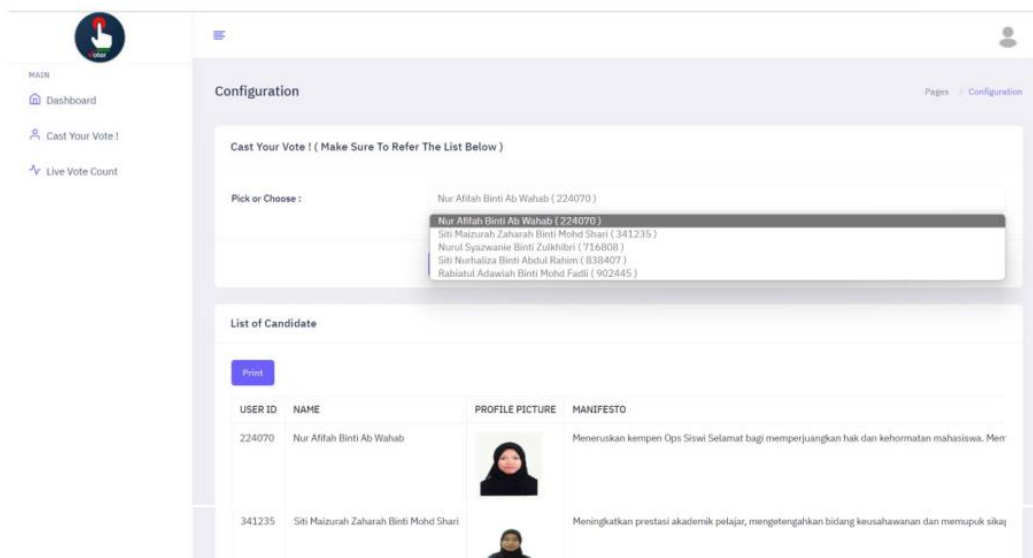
Voter

MAIN

Dashboard

Cast Your Vote !

Live Vote Count

Configuration

Pages / Configuration

Cast Your Vote ! ( Make Sure To Refer The List Below )

Pick or Choose :

Nur Afifah Binti Ab Wahab ( 224070 )

Nur Afifah Binti Ab Wahab ( 224070 )
Siti Maizurah Zaharah Binti Mohd Shari ( 341235 )
Nurul Syazwanie Binti Zulkhibri ( 716808 )
Siti Nurhaliza Binti Abdul Rahim ( 838407 )
Rabiatul Adawiah Binti Mohd Fadli ( 902445 )

List of Candidate

Print

| USER ID | NAME | PROFILE PICTURE | MANIFESTO |
|---|---|---|---|
| 224070 | Nur Afifah Binti Ab Wahab | | Meneruskan kempen Ops Siswi Selamat bagi memperjuangkan hak dan kehormatan mahasiswa. Mer |
| 341235 | Siti Maizurah Zaharah Binti Mohd Shari | | Meningkatkan prestasi akademik pelajar, mengetengahkan bidang keusahawanan dan memupuk sikaj |